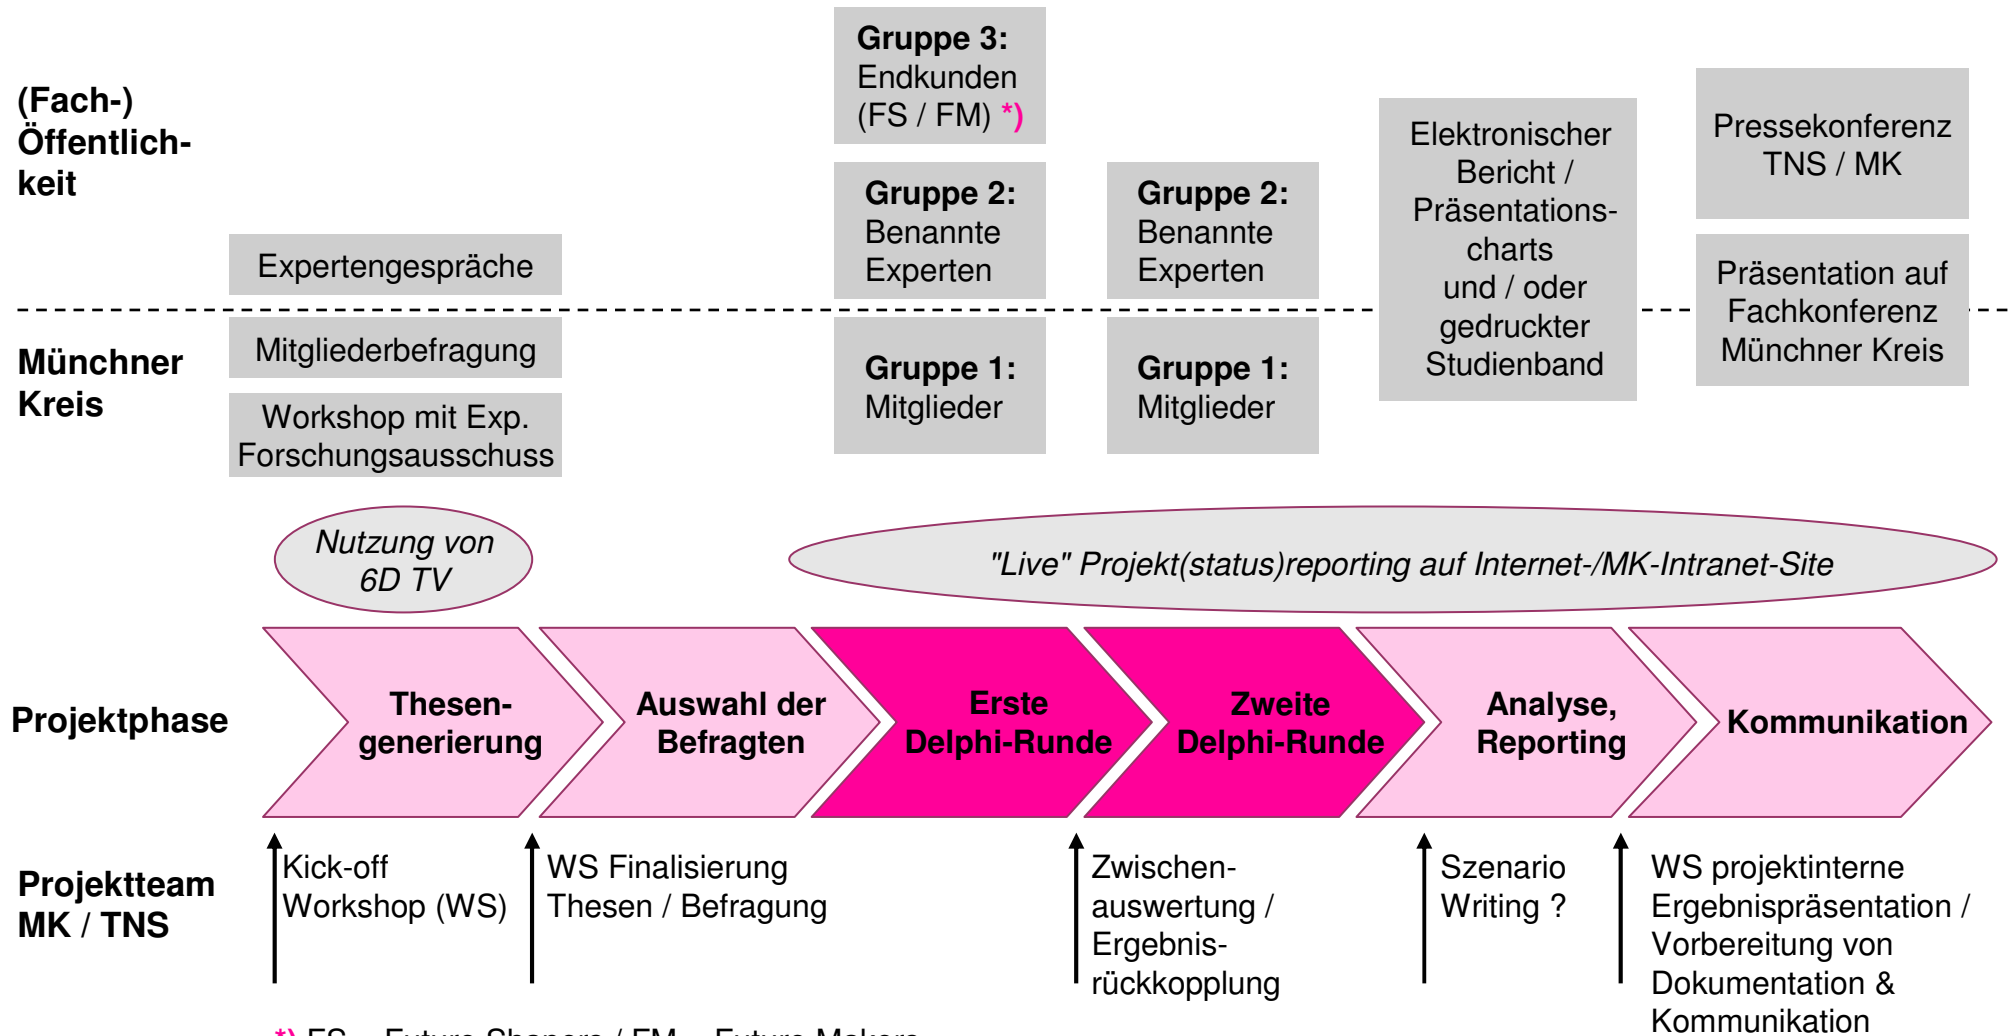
(Fach-) Öffentlichkeit

Gruppe 3: Endkunden (FS / FM) *)

Gruppe 2: Benannte Experten

Gruppe 2: Benannte Experten

Elektronischer Bericht / Präsentationscharts und / oder gedruckter Studienband

Pressekonferenz TNS / MK

Präsentation auf Fachkonferenz Münchner Kreis

Expertengespräche

Münchner Kreis

Mitgliederbefragung

Workshop mit Exp. Forschungsausschuss

Gruppe 1: Mitglieder

Gruppe 1: Mitglieder

Nutzung von 6D TV

"Live" Projekt(status)reporting auf Internet-/MK-Intranet-Site

Projektphase

Thesengenerierung

Auswahl der Befragten

Erste Delphi-Runde

Zweite Delphi-Runde

Analyse, Reporting

Kommunikation

Projektteam MK / TNS

Kick-off Workshop (WS)

WS Finalisierung Thesen / Befragung

Zwischenauswertung / Ergebnisrückkopplung

Szenario Writing ?

WS projektinterne Ergebnispräsentation / Vorbereitung von Dokumentation & Kommunikation

*) FS = Future Shapers / FM = Future Makers